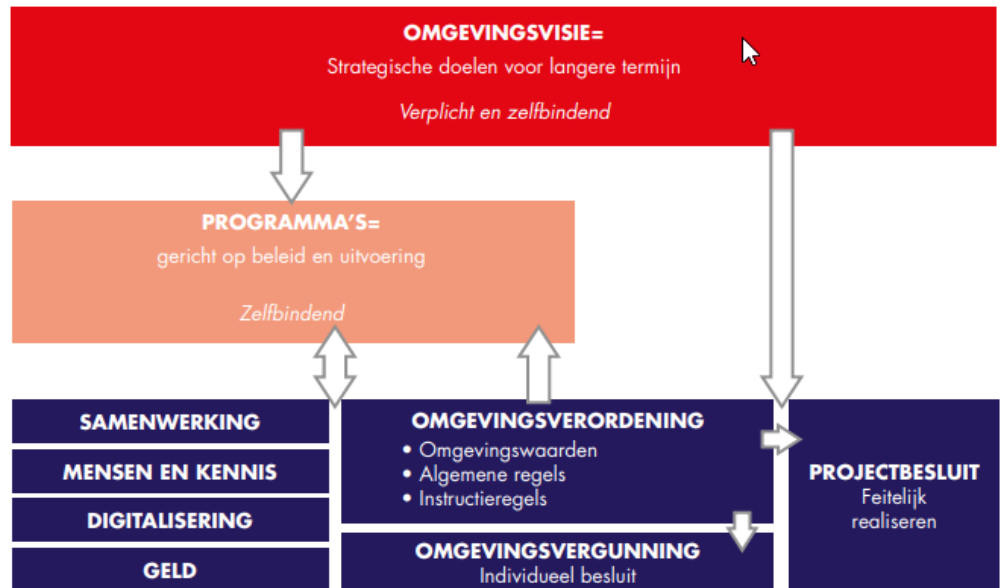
OMGEVINGSVISIE=
Strategische doelen voor langere termijn

Verplicht en zelfbindend

PROGRAMMA'S=
gericht op beleid en uitvoering

Zelfbindend

SAMENWERKING

MENSEN EN KENNIS

DIGITALISERING

GELD

OMGEVINGSVERORDENING
• Omgevingswaarden
• Algemene regels
• Instructieregels

OMGEVINGSVERGUNNING
Individueel besluit

PROJECTBESLUIT
Feitelijk realiseren